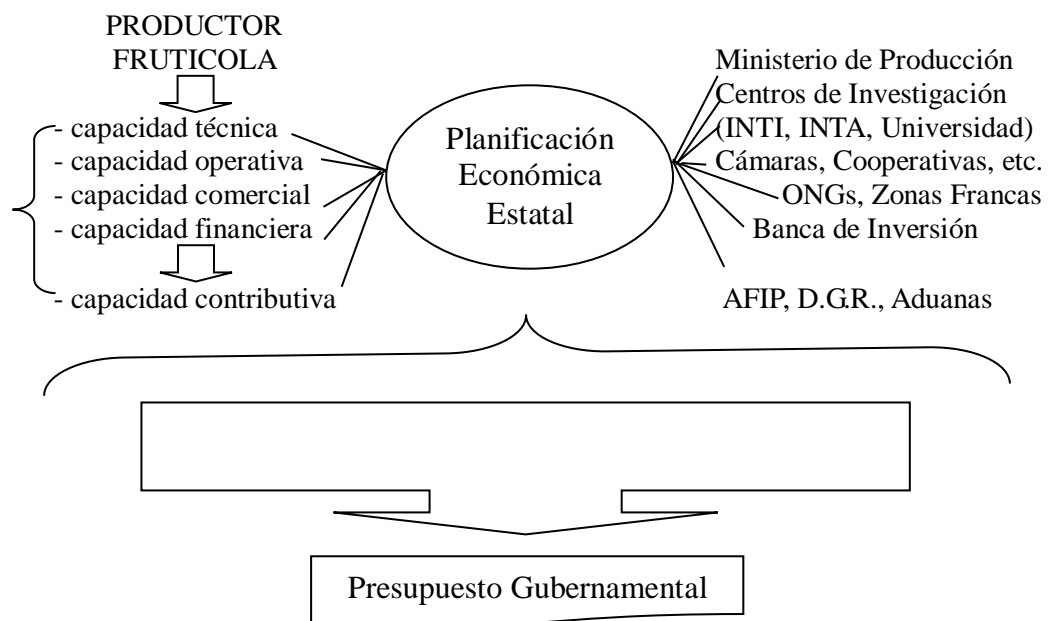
PRODUCTOR FRUTICOLA

- capacidad técnica
- capacidad operativa
- capacidad comercial
- capacidad financiera
- capacidad contributiva

Planificación Económica Estatal

Ministerio de Producción
Centros de Investigación (INTI, INTA, Universidad)
Cámaras, Cooperativas, etc.
ONGs, Zonas Francas
Banca de Inversión
AFIP, D.G.R., Aduanas

Presupuesto Gubernamental